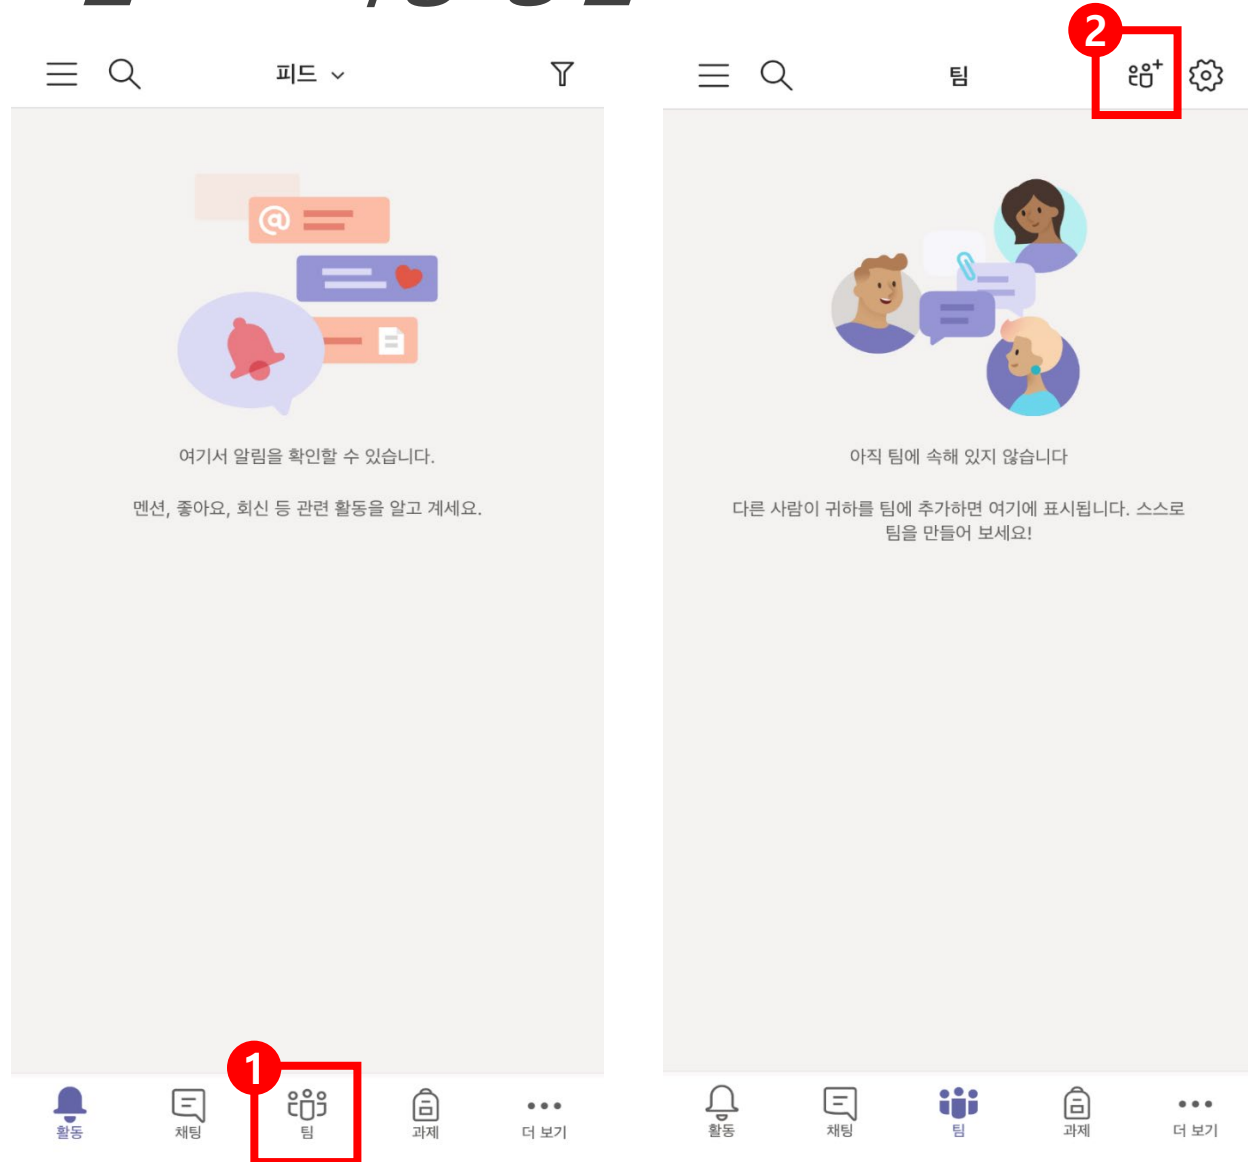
피드

여기서 알림을 확인할 수 있습니다.

멘션, 좋아요, 회신 등 관련 활동을 알고 계세요.

활동
채팅
1
팀
과제
더 보기

팀
2

아직 팀에 속해 있지 않습니다

다른 사람이 귀하를 팀에 추가하면 여기에 표시됩니다. 스스로 팀을 만들어 보세요!

활동
채팅
팀
과제
더 보기